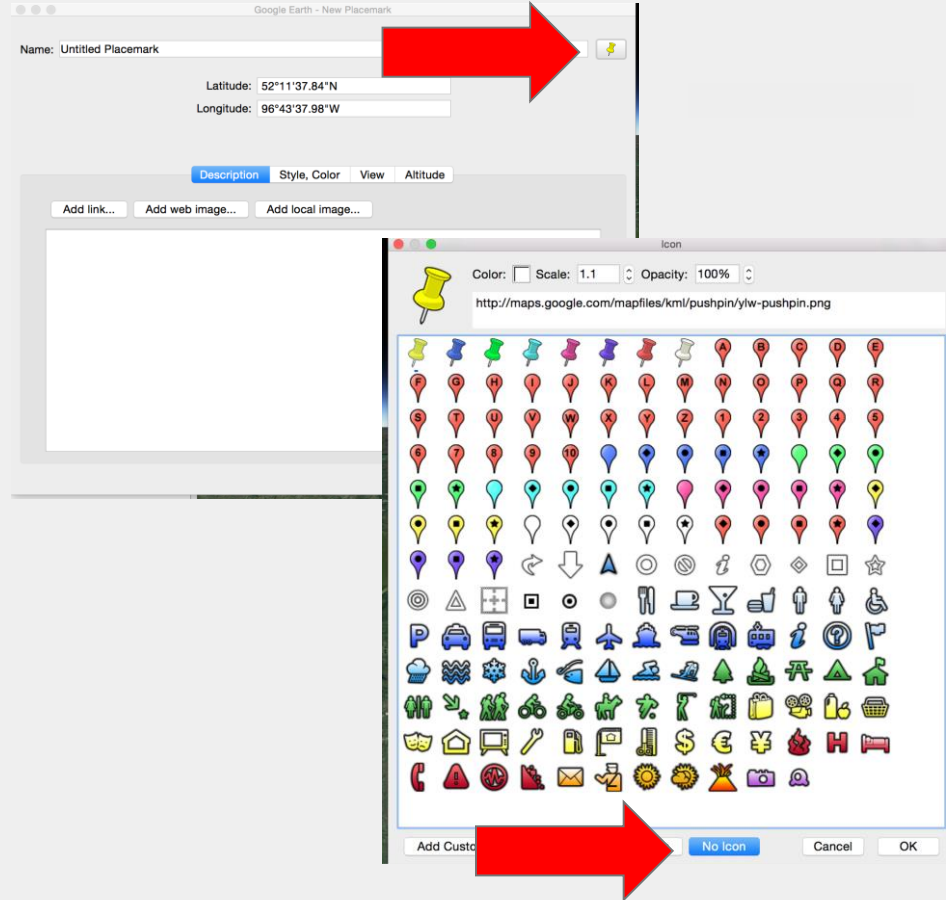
Google Earth - New Placemark

Name: Untitled Placemark

Latitude: 52°11'37.84"N

Longitude: 96°43'37.98"W

Description | Style, Color | View | Altitude

Add link... | Add web image... | Add local image...

Icon

Color: Scale: 1.1 Opacity: 100%

http://maps.google.com/mapfiles/kml/pushpin/ylw-pushpin.png

A B C D E F G H I J K L M N O P Q R S T U V W X Y Z 1 2 3 4 5 6 7 8 9 10

Add Custo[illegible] | No Icon | Cancel | OK